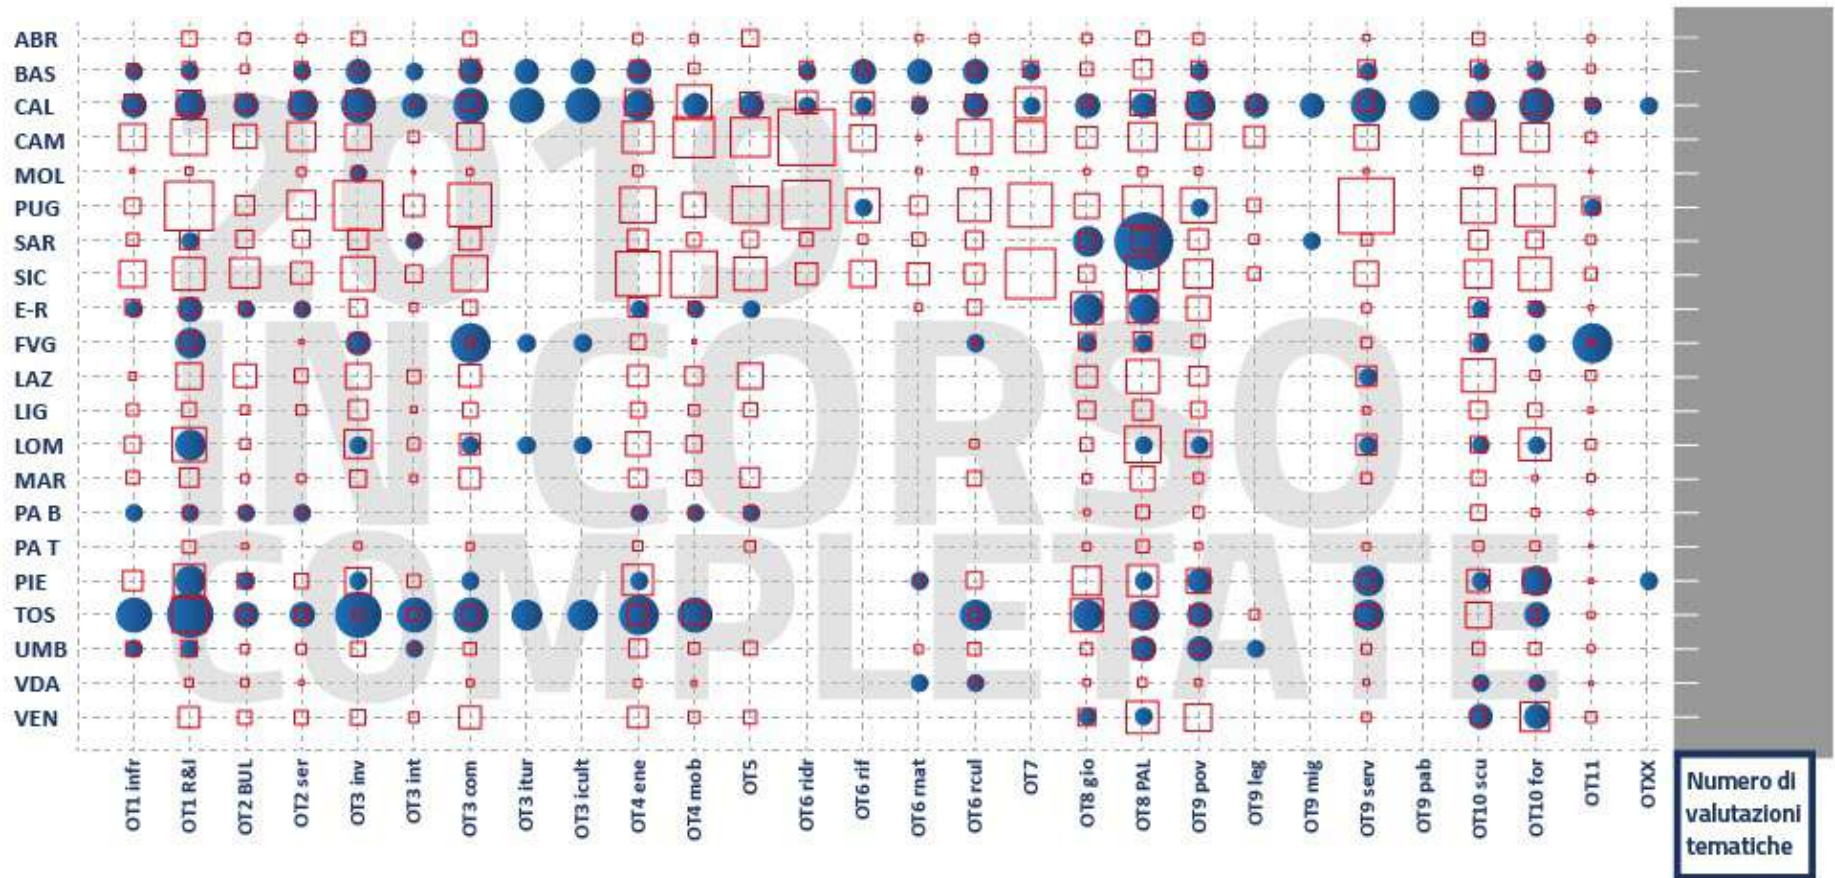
2019
IN CORSO
COMPLETATE

ABR
BAS
CAL
CAM
MOL
PUG
SAR
SIC
E-R
FVG
LAZ
LIG
LOM
MAR
PA B
PA T
PIE
TOS
UMB
VDA
VEN

OT1 infr
OT1 R&I
OT2 BUL
OT2 ser
OT3 inv
OT3 int
OT3 com
OT3 itur
OT3 icult
OT4 ene
OT4 mob
OT5
OT6 ridr
OT6 rif
OT6 rnat
OT6 rcul
OT7
OT8 gio
OT8 PAL
OT9 pov
OT9 leg
OT9 mig
OT9 serv
OT9 pab
OT10 scu
OT10 for
OT11
OTXX

Numero di valutazioni tematiche